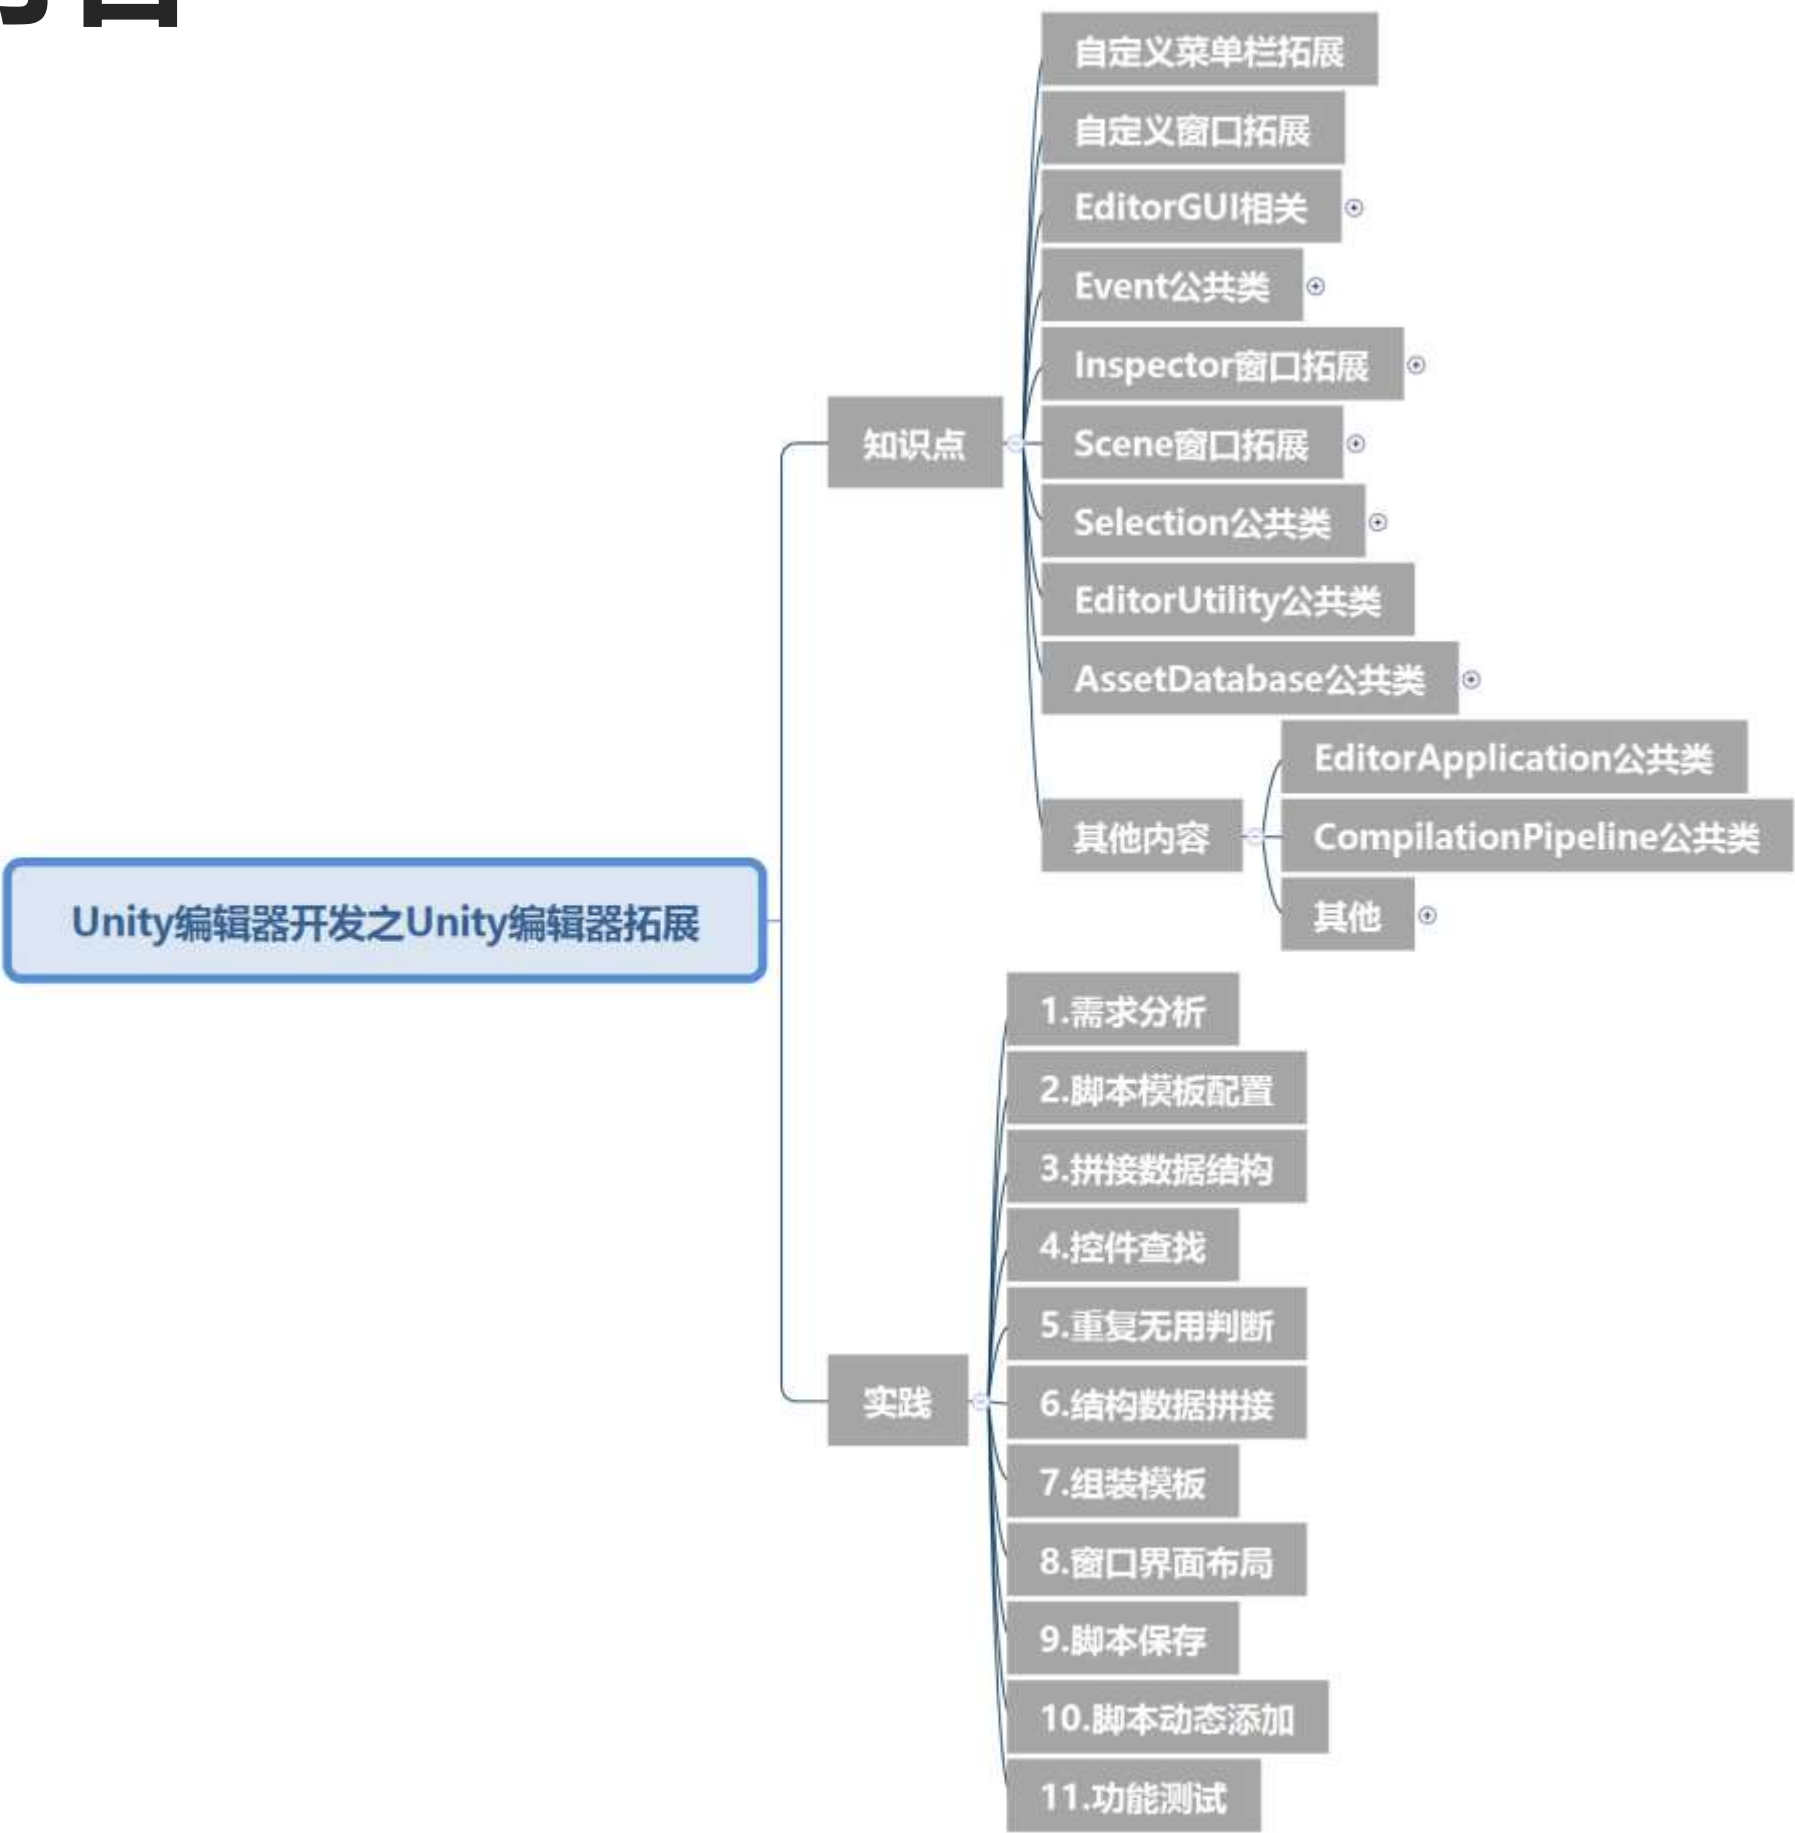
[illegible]

Unity编辑器开发之Unity编辑器拓展

知识点

自定义菜单栏拓展

自定义窗口拓展

EditorGUI相关

Event公共类

Inspector窗口拓展

Scene窗口拓展

Selection公共类

EditorUtility公共类

AssetDatabase公共类

其他内容

EditorApplication公共类

CompilationPipeline公共类

其他

实践

1.需求分析

2.脚本模板配置

3.拼接数据结构

4.控件查找

5.重复无用判断

6.结构数据拼接

7.组装模板

8.窗口界面布局

9.脚本保存

10.脚本动态添加

11.功能测试